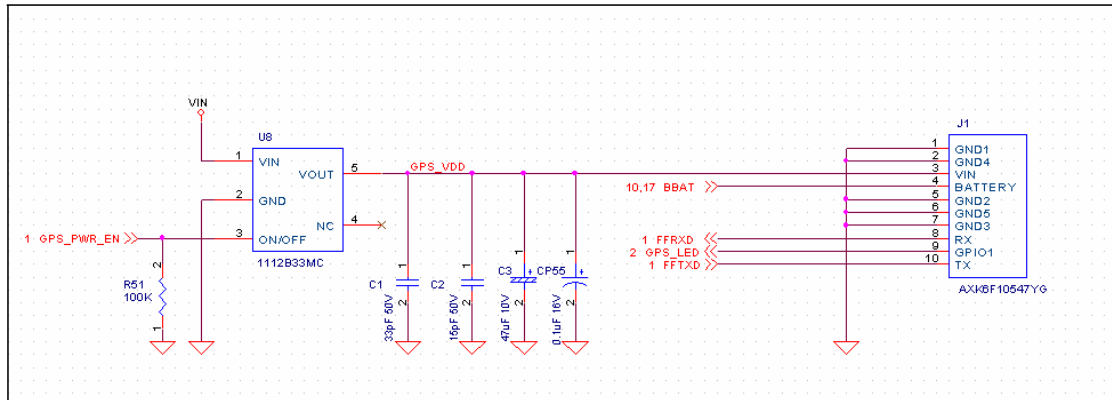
VIN

U8

1 VIN
2 GND
3 ON/OFF
5 VOUT
4 NC
1112B33MC

GPS_VDD

1 GPS_PWR_EN

R51
100K
2
1

C1
1
2
33pF 50V

C2
1
2
15pF 50V

C3
1
2
47uF 10V

CP55
1
2
0.1uF 16V

10,17 BBAT

1 FFRXD
2 GPS_LED
1 FFTXD

J1
1 GND1
2 GND4
3 VIN
4 BATTERY
5 GND2
6 GND5
7 GND3
8 RX
9 GPIO1
10 TX
AXK6F10547YG